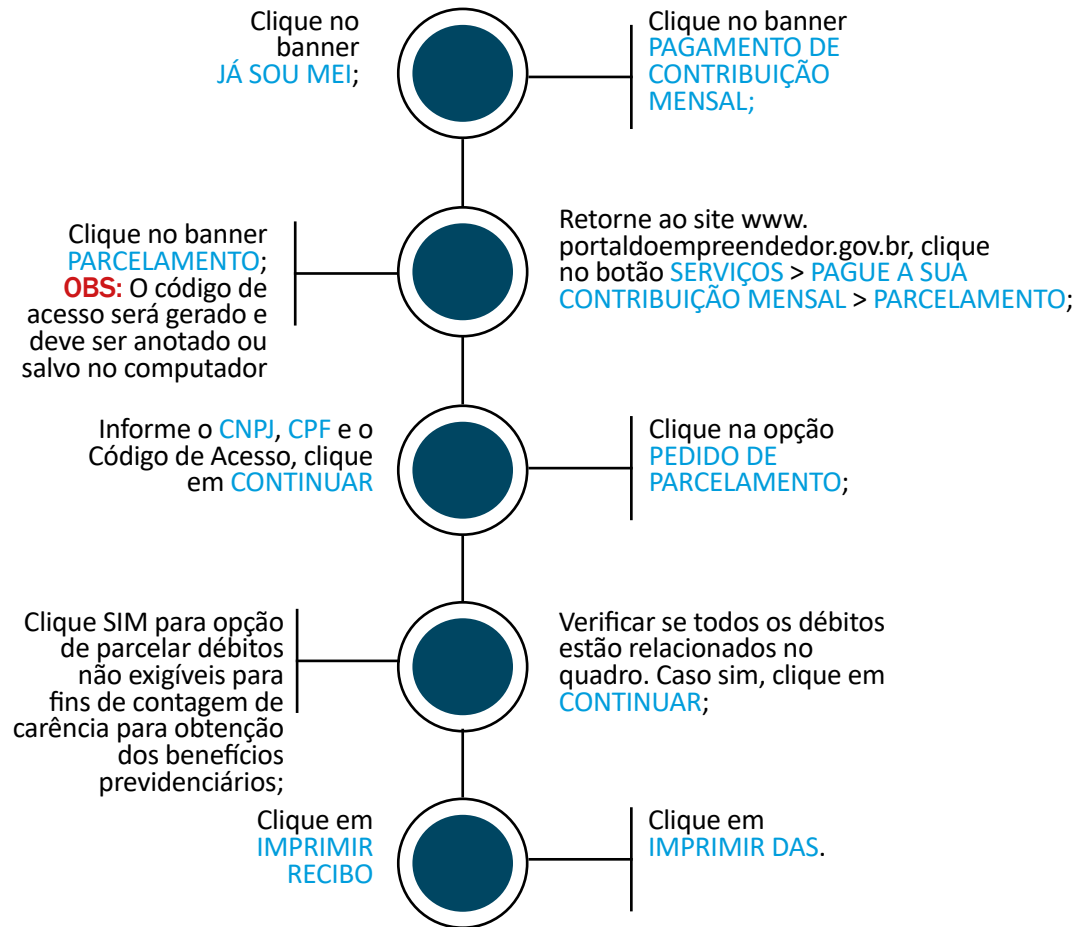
Clique no banner JÁ SOU MEI;

Clique no banner PAGAMENTO DE CONTRIBUIÇÃO MENSAL;

Retorne ao site www.portaldoempreendedor.gov.br, clique no botão SERVIÇOS > PAGUE A SUA CONTRIBUIÇÃO MENSAL > PARCELAMENTO;

Clique no banner PARCELAMENTO; OBS: O código de acesso será gerado e deve ser anotado ou salvo no computador

Informe o CNPJ, CPF e o Código de Acesso, clique em CONTINUAR

Clique na opção PEDIDO DE PARCELAMENTO;

Verificar se todos os débitos estão relacionados no quadro. Caso sim, clique em CONTINUAR;

Clique SIM para opção de parcelar débitos não exigíveis para fins de contagem de carência para obtenção dos benefícios previdenciários;

Clique em IMPRIMIR RECIBO

Clique em IMPRIMIR DAS.